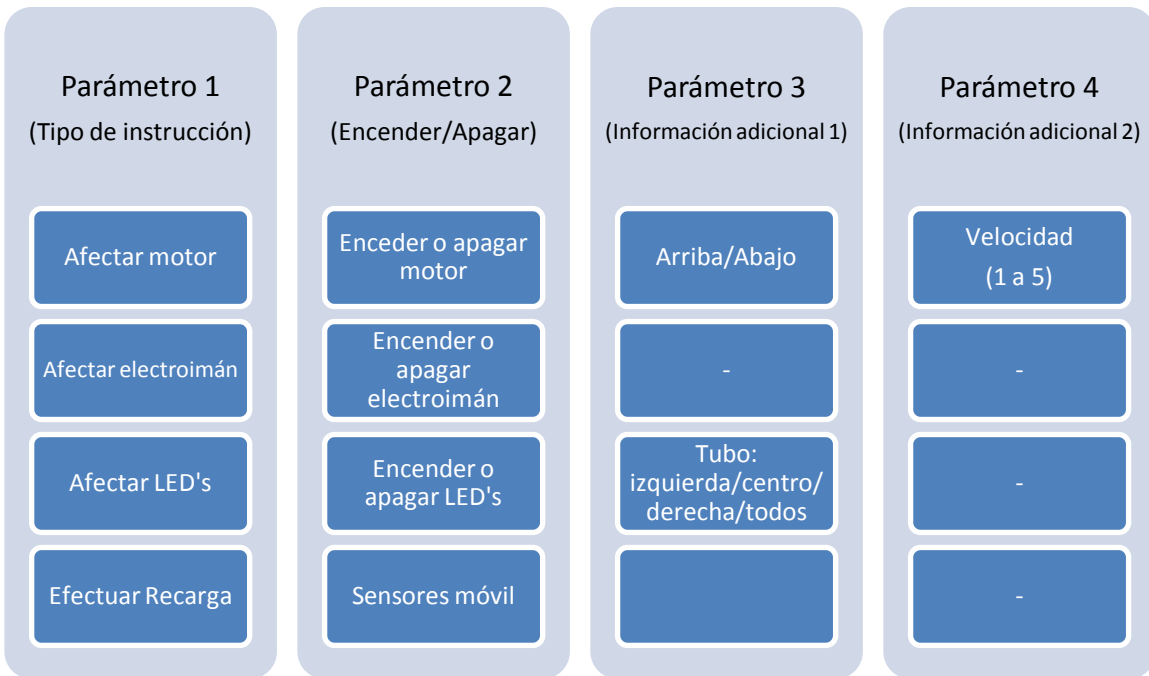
Parámetro 1
(Tipo de instrucción)

Afectar motor

Afectar electroimán

Afectar LED's

Efectuar Recarga

Parámetro 2
(Encender/Apagar)

Enceder o apagar motor

Encender o apagar electroimán

Encender o apagar LED's

Sensores móvil

Parámetro 3
(Información adicional 1)

Arriba/Abajo

-

Tubo: izquierda/centro/derecha/todos

Parámetro 4
(Información adicional 2)

Velocidad
(1 a 5)

-

-

-